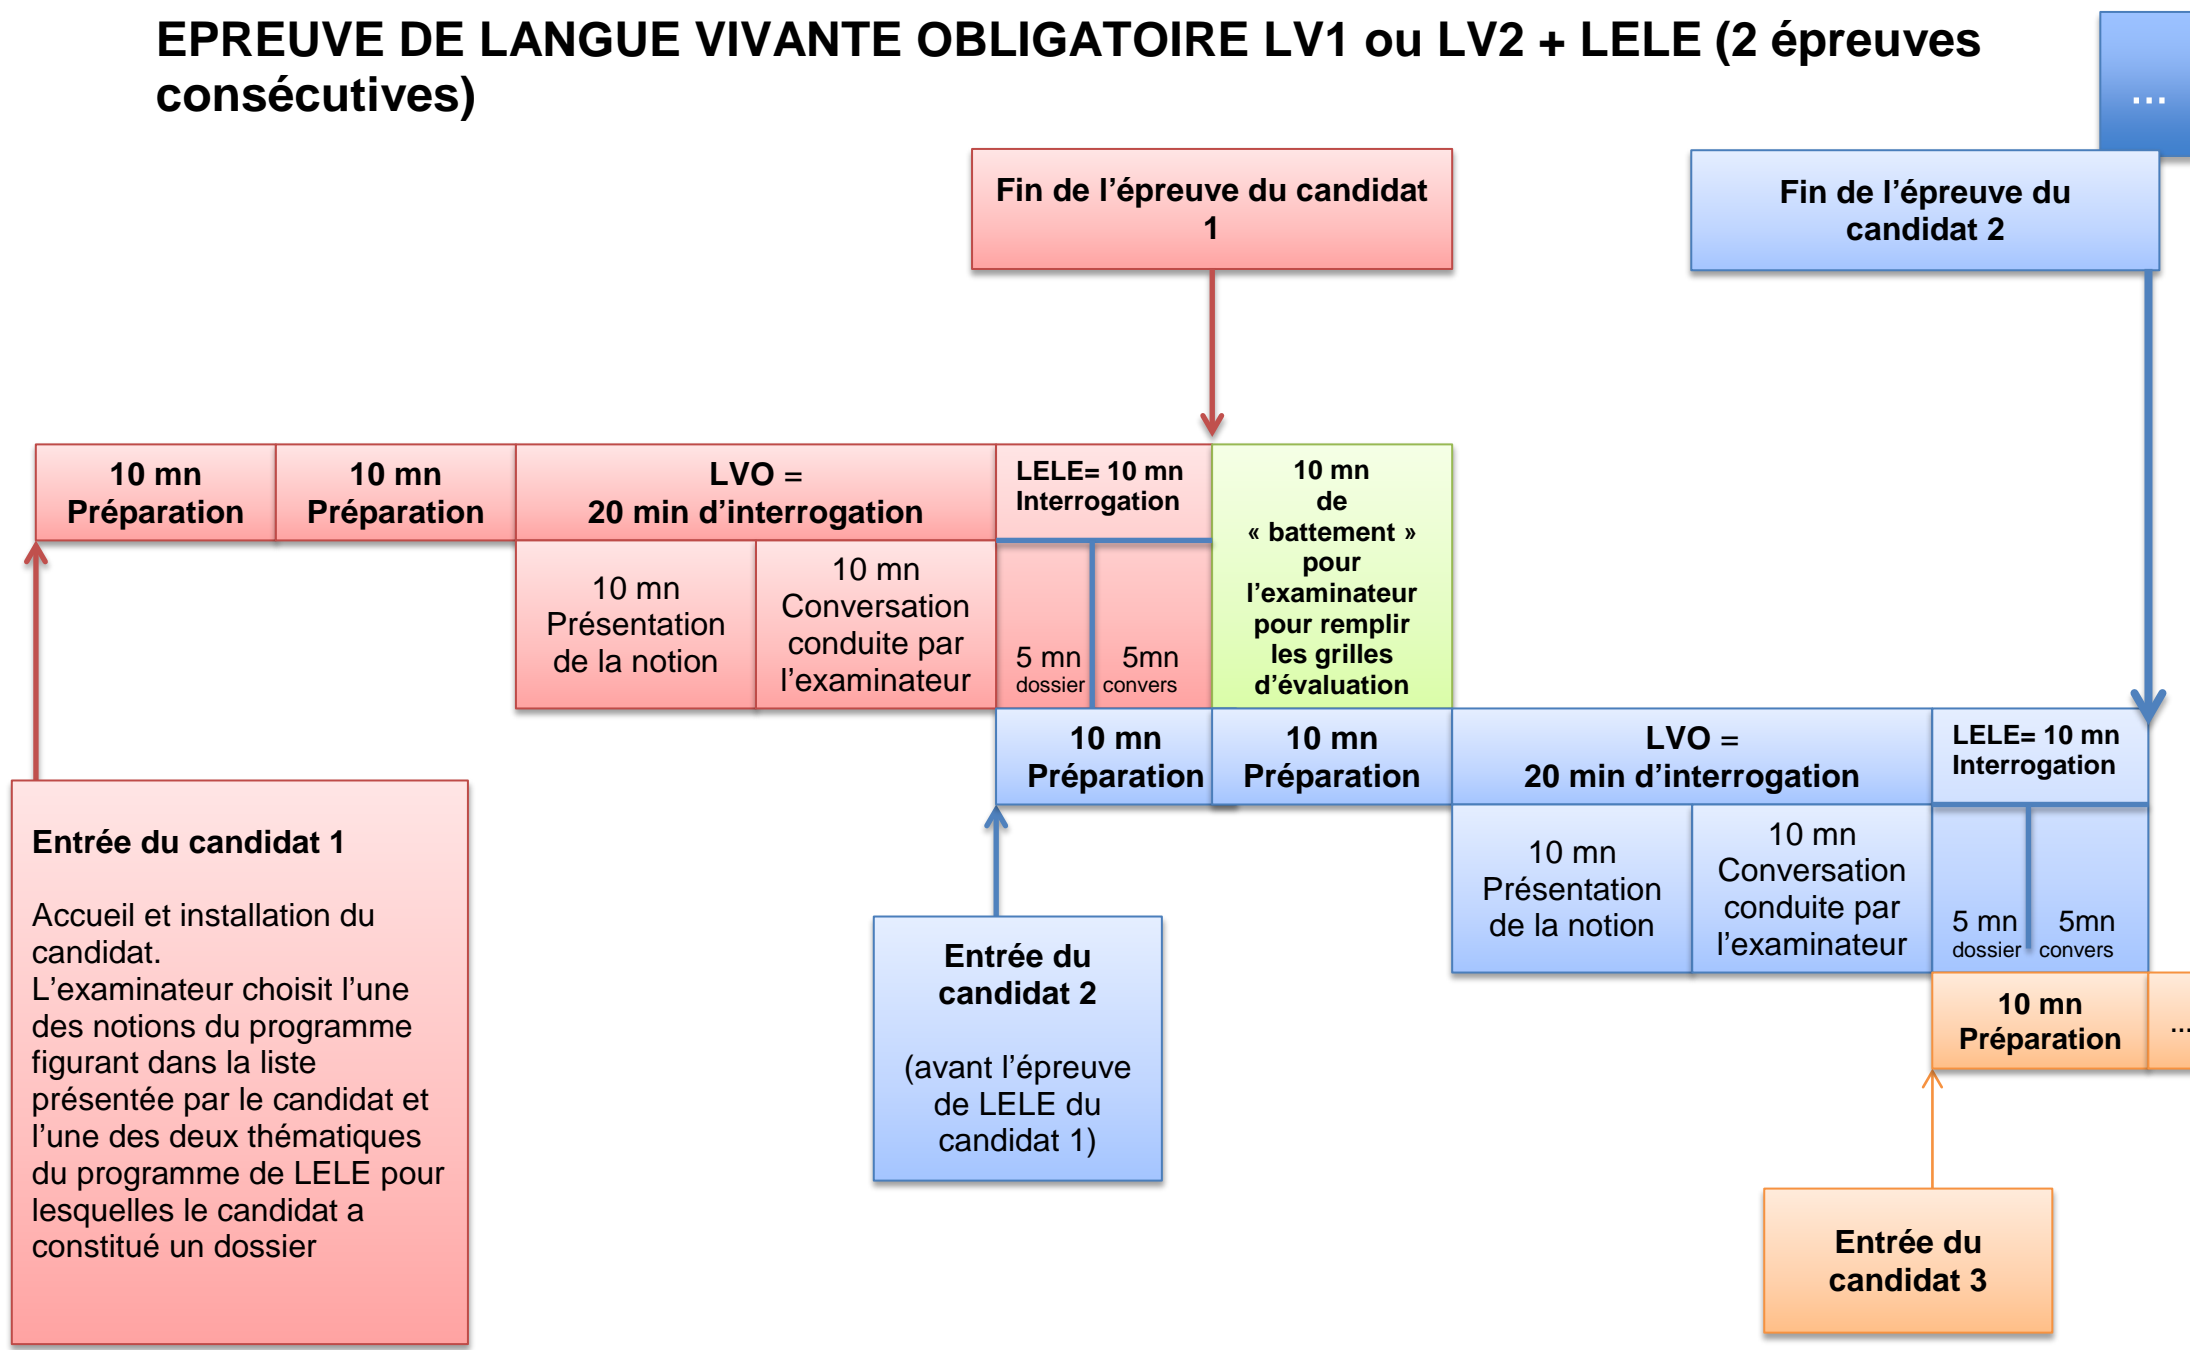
EPREUVE DE LANGUE VIVANTE OBLIGATOIRE LV1 ou LV2 + LELE (2 épreuves consécutives)

...

Fin de l'épreuve du candidat 1

Fin de l'épreuve du candidat 2

10 mn Préparation

10 mn Préparation

LVO = 20 min d'interrogation

LELE= 10 mn Interrogation

10 mn de « battement » pour l'examinateur pour remplir les grilles d'évaluation

10 mn Présentation de la notion

10 mn Conversation conduite par l'examinateur

5 mn dossier

5mn convers

10 mn Préparation

10 mn Préparation

LVO = 20 min d'interrogation

LELE= 10 mn Interrogation

10 mn Présentation de la notion

10 mn Conversation conduite par l'examinateur

5 mn dossier

5mn convers

10 mn Préparation

...

Entrée du candidat 1

Accueil et installation du candidat.
L'examinateur choisit l'une des notions du programme figurant dans la liste présentée par le candidat et l'une des deux thématiques du programme de LELE pour lesquelles le candidat a constitué un dossier

Entrée du candidat 2

(avant l'épreuve de LELE du candidat 1)

Entrée du candidat 3